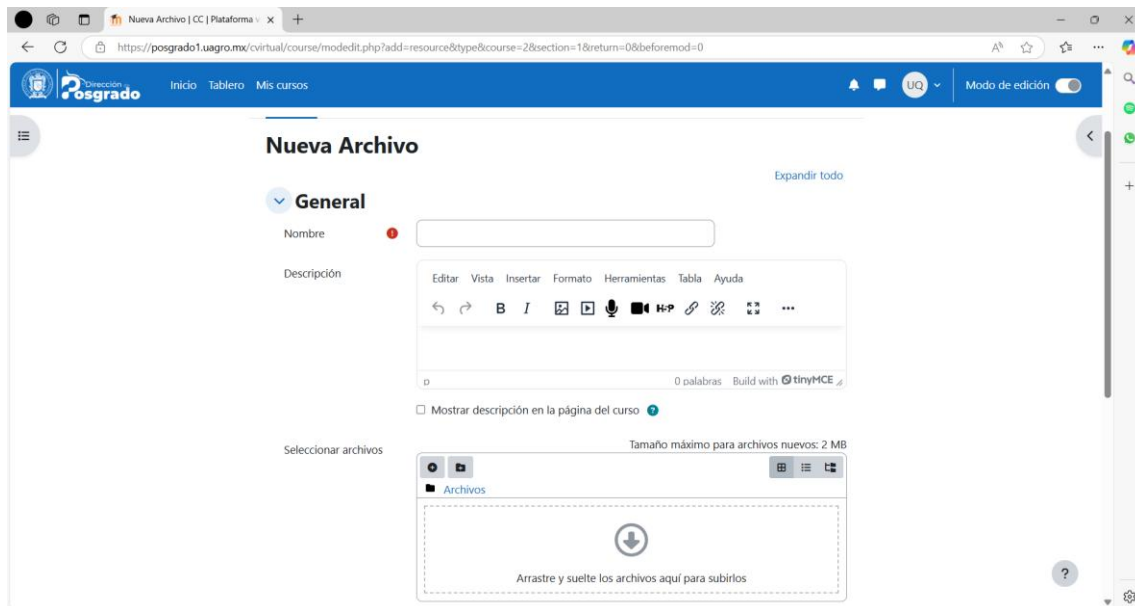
Nueva Archivo | CC | Plataforma v ×

https://posgrado1.uagro.mx/cvirtual/course/modedit.php?add=resource&type&course=2&section=1&return=0&beforemod=0

Dirección de Posgrado

Inicio Tablero Mis cursos

UQ

Modo de edición

Nueva Archivo

Expandir todo

General

Nombre

Descripción

Editar Vista Insertar Formato Herramientas Tabla Ayuda

B I

H-P

p

0 palabras Build with tinyMCE

Mostrar descripción en la página del curso

Seleccionar archivos

Tamaño máximo para archivos nuevos: 2 MB

Archivos

Arrastre y suelte los archivos aquí para subirlos

?